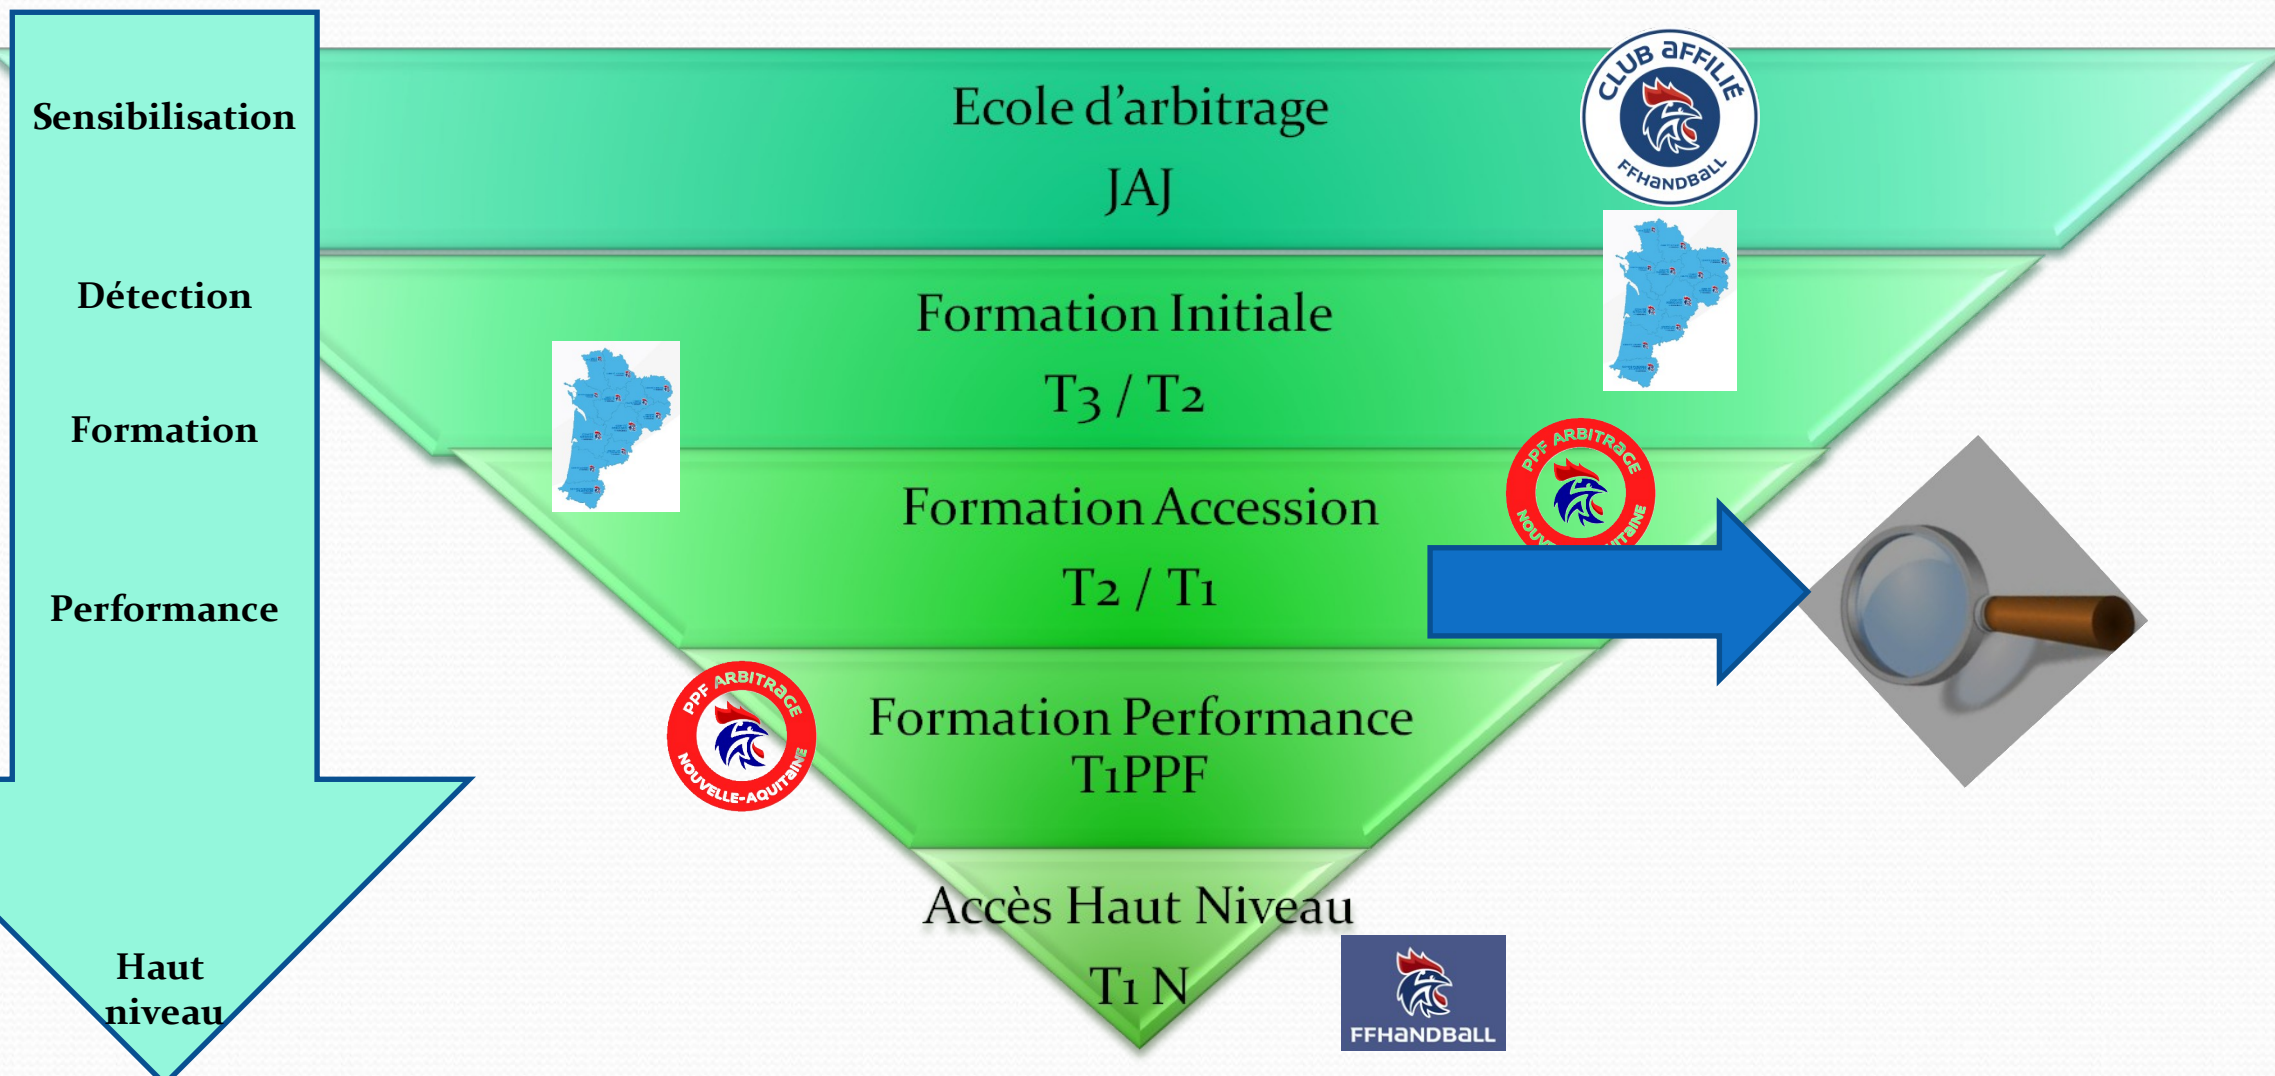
Sensibilisation

Détection

Formation

Performance

Haut niveau

Ecole d'arbitrage
JAJ

CLUB AFFILIÉ FFHANDBALL

Formation Initiale
T3 / T2

Formation Accession
T2 / T1

PPF ARBITRAGE NOUVELLE-AQUITAINE

Formation Performance
T1PPF

PPF ARBITRAGE NOUVELLE-AQUITAINE

Accès Haut Niveau
T1 N

FFHANDBALL